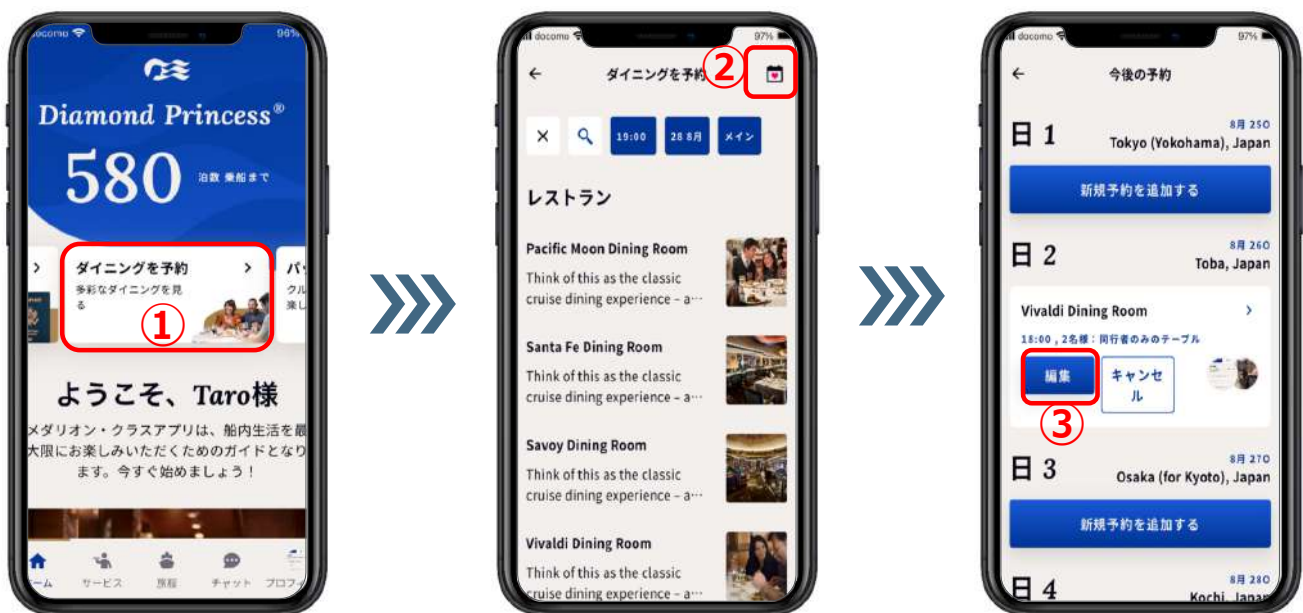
docomo 96%

Diamond Princess®

580 泊数 乗船まで

ダイニングを予約 >
多彩なダイニングを見る

①

パ
クル
楽し

ようこそ、Taro様

メダリオン・クラスアプリは、船内生活を最大限にお楽しみいただくためのガイドとなります。今すぐ始めましょう！

ホーム サービス 旅程 チャット プロフ

docomo 97%

ダイニングを予約 ②

19:00 28 8月 メイン

レストラン

Pacific Moon Dining Room
Think of this as the classic cruise dining experience – a…

Santa Fe Dining Room
Think of this as the classic cruise dining experience – a…

Savoy Dining Room
Think of this as the classic cruise dining experience – a…

Vivaldi Dining Room
Think of this as the classic cruise dining experience – a…

docomo 97%

今後の予約

日 1
8月 25日
Tokyo (Yokohama), Japan

新規予約を追加する

日 2
8月 26日
Toba, Japan

Vivaldi Dining Room >
18:00，2名様：同行者のみのテーブル

編集 キャンセル

③

日 3
8月 27日
Osaka (for Kyoto), Japan

新規予約を追加する

日 4
8月 28日
Kochi, Japan